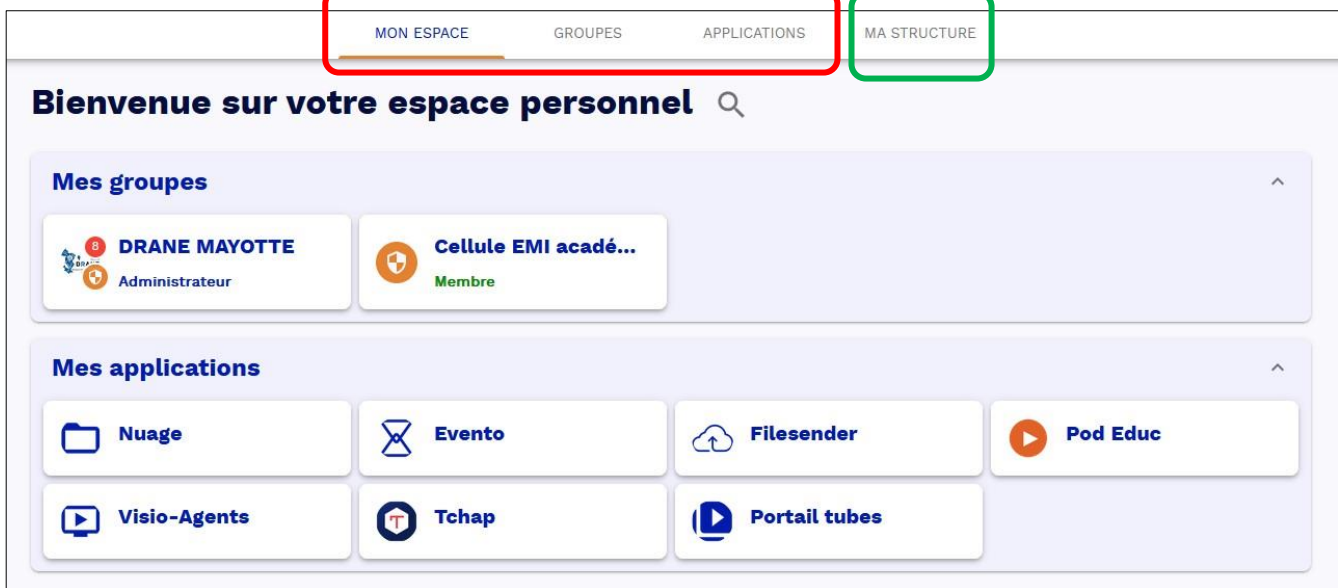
MON ESPACE GROUPES APPLICATIONS MA STRUCTURE

Bienvenue sur votre espace personnel

Mes groupes

8 DRANE MAYOTTE
Administrateur

Cellule EMI acadé...
Membre

Mes applications

Nuage

Evento

Filesender

Pod Educ

Visio-Agents

Tchap

Portail tubes